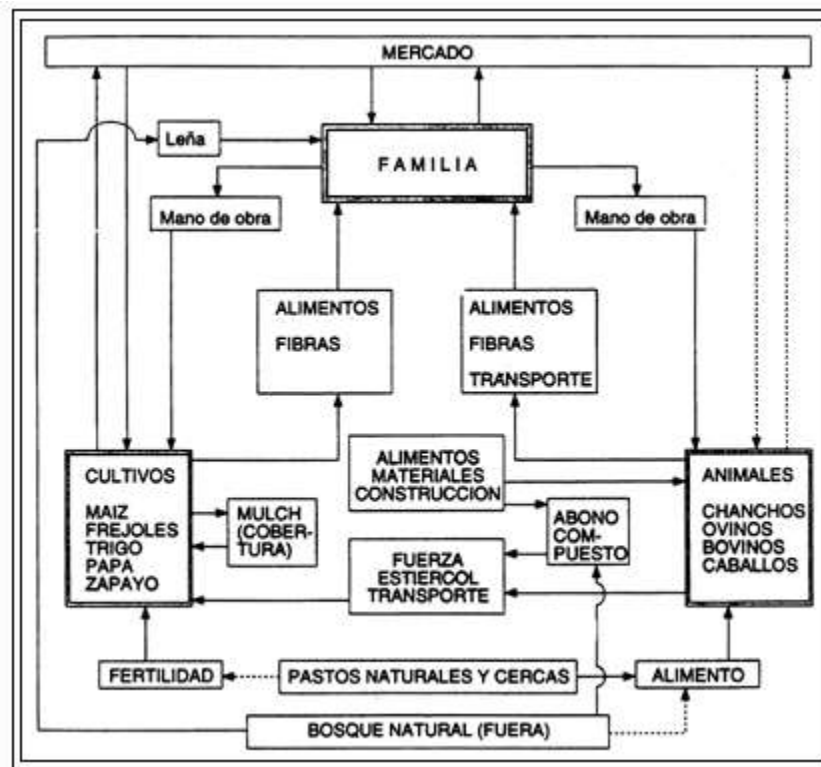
MERCADO

Leña

FAMILIA

Mano de obra

Mano de obra

ALIMENTOS
FIBRAS

ALIMENTOS
FIBRAS
TRANSPORTE

ALIMENTOS
MATERIALES
CONSTRUCCION

CULTIVOS
MAIZ
FREJOLES
TRIGO
PAPA
ZAPAYO

MULCH
(COBERTURA)

ABONO
COMPUESTO

ANIMALES
CHANCHOS
OVINOS
BOVINOS
CABALLOS

FUERZA
ESTIERCOL
TRANSPORTE

FERTILIDAD

PASTOS NATURALES Y CERCAS

ALIMENTO

BOSQUE NATURAL (FUERA)